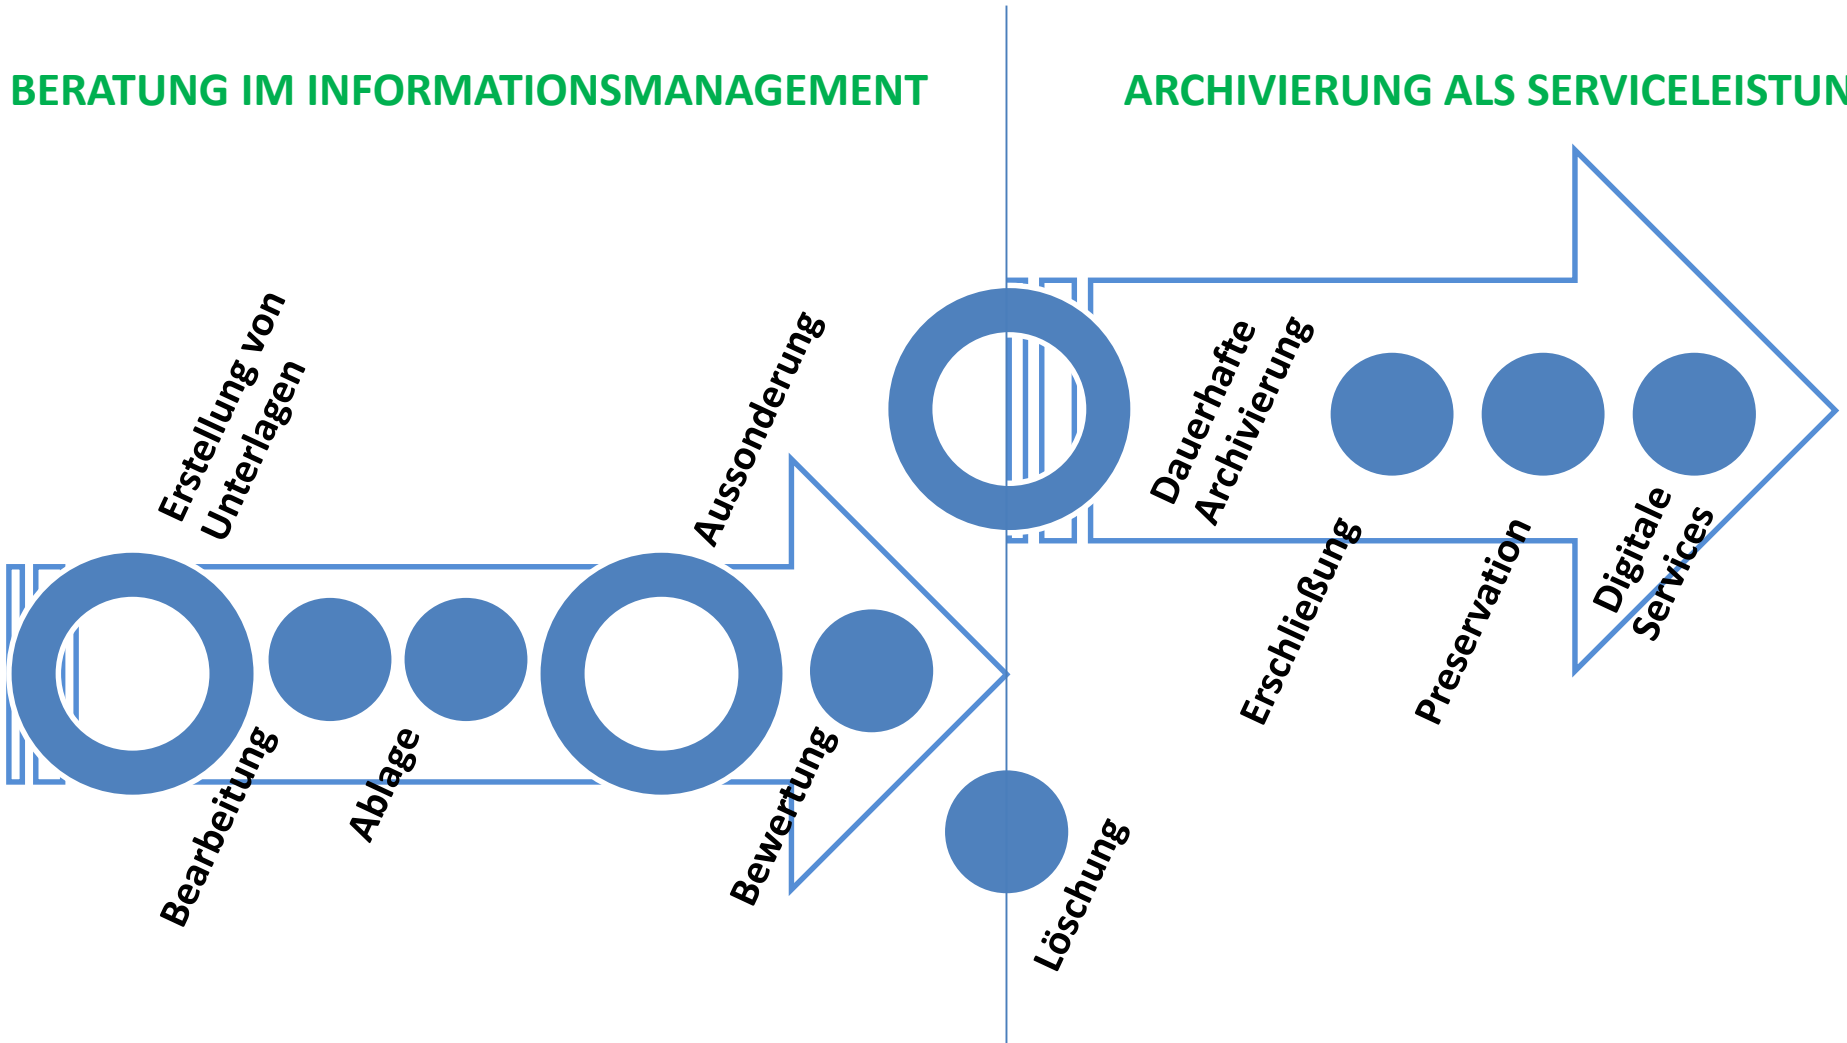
BERATUNG IM INFORMATIONSMANAGEMENT

ARCHIVIERUNG ALS SERVICELEISTUN

Erstellung von Unterlagen

Bearbeitung

Ablage

Aussonderung

Bewertung

Löschung

Dauerhafte Archivierung

Erschließung

Preservation

Digitale Services